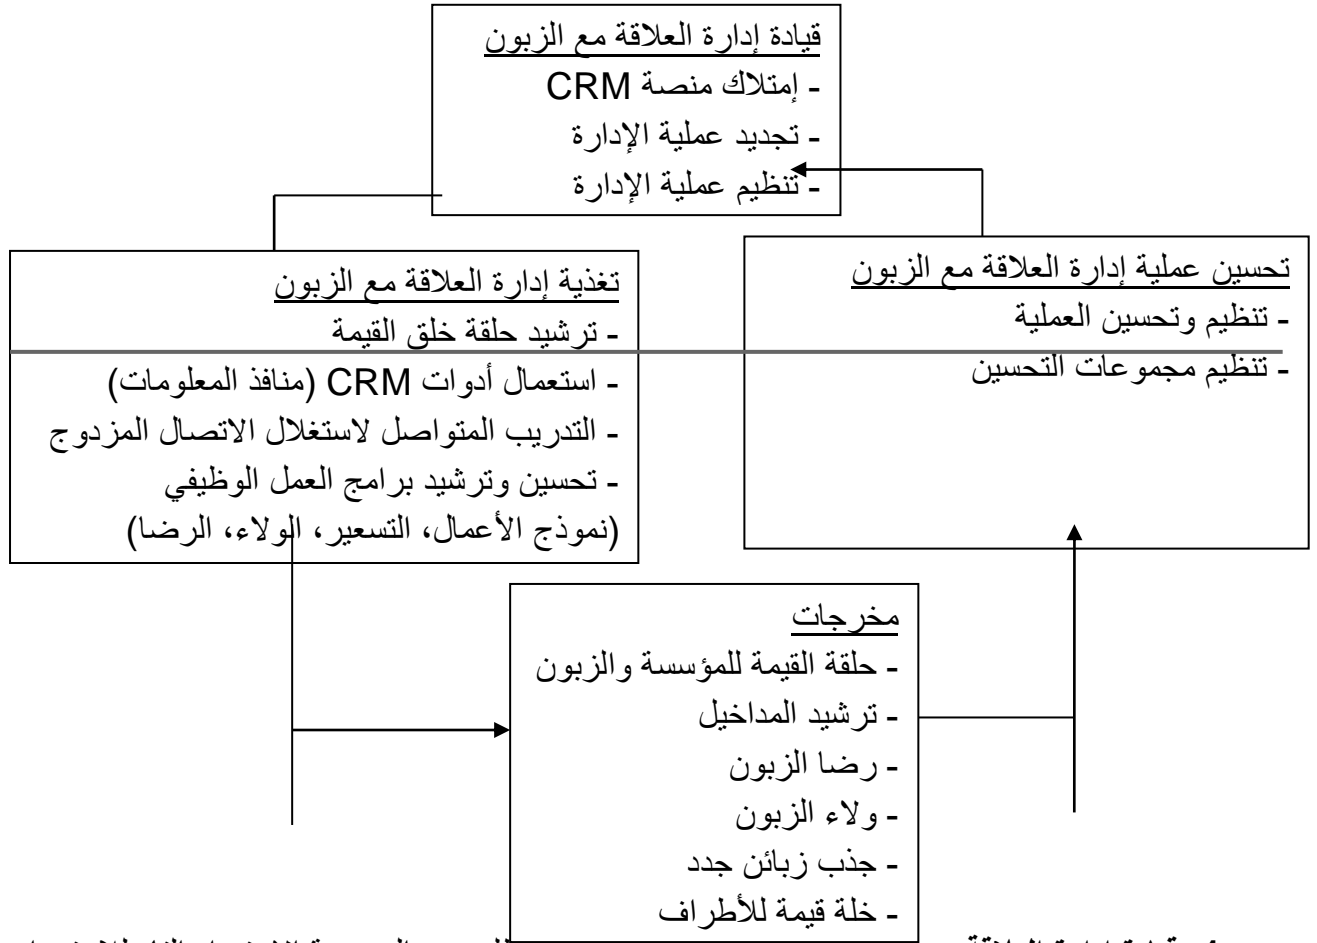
قيادة إدارة العلاقة مع الزبون
- إمتلاك منصة CRM
- تجديد عملية الإدارة
- تنظيم عملية الإدارة

تغذية إدارة العلاقة مع الزبون
- ترشيد حلقة خلق القيمة
- استعمال أدوات CRM (منافذ المعلومات)
- التدريب المتواصل لاستغلال الاتصال المزدوج
- تحسين وترشيد برامج العمل الوظيفي (نموذج الأعمال، التسعير، الولاء، الرضا)

تحسين عملية إدارة العلاقة مع الزبون
- تنظيم وتحسين العملية
- تنظيم مجموعات التحسين

مخرجات
- حلقة القيمة للمؤسسة والزبون
- ترشيد المداخيل
- رضا الزبون
- ولاء الزبون
- جذب زبائن جدد
- خلة قيمة للأطراف

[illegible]